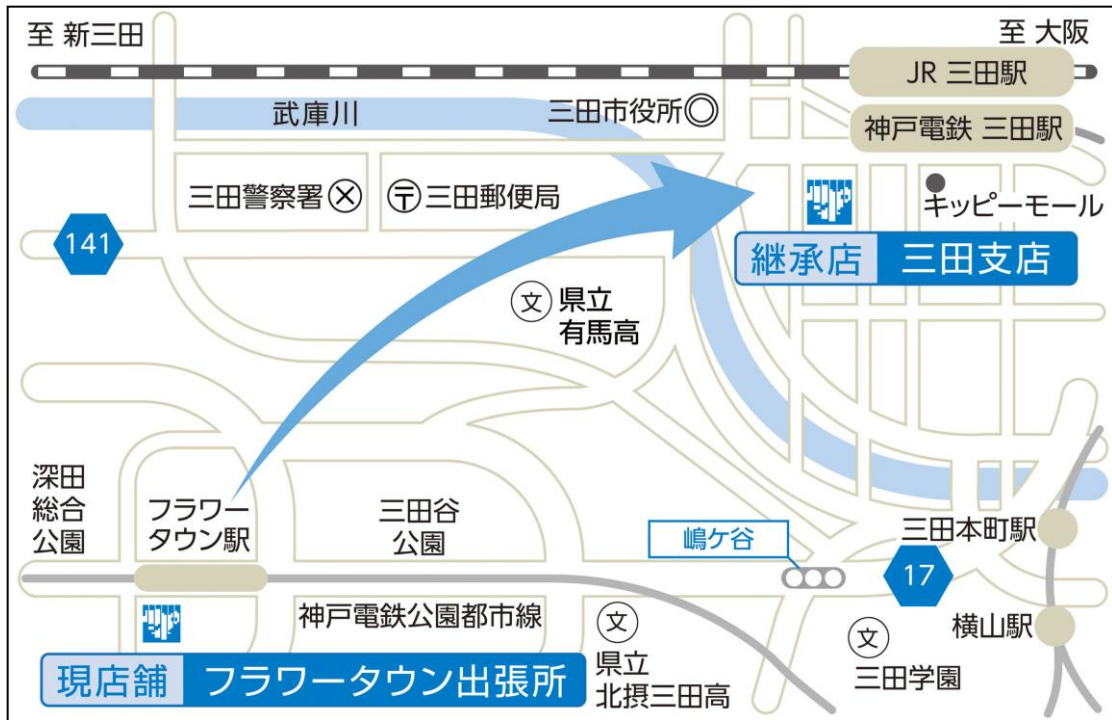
至 新三田

至 大阪

JR 三田駅

神戸電鉄 三田駅

武庫川

三田市役所◎

三田警察署⊗

〒三田郵便局

キッピーモール

141

継承店 三田支店

文 県立有馬高

深田総合公園

フラワータウン駅

三田谷公園

嶋ケ谷

三田本町駅

17

横山駅

神戸電鉄公園都市線

文 県立北摂三田高

文 三田学園

現店舗 フラワータウン出張所